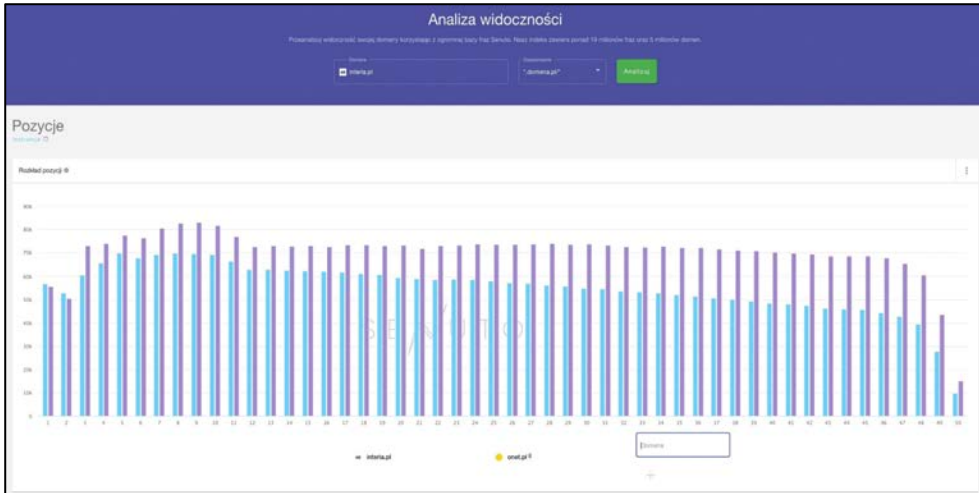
Analiza widoczności

Poznaj widoczność swojej domeny korzystając z ogromnej bazy fraz Senuto. Nasz indeks zawiera ponad 19 milionów fraz oraz 5 milionów domen.

Domena
interia.pl

Dopasowanie
*.domena.pl*

Analizuj

Pozycje
Instrukcja

Rozkład pozycji

90k
80k
70k
60k
50k
40k
30k
20k
10k
0

1 2 3 4 5 6 7 8 9 10 11 12 13 14 15 16 17 18 19 20 21 22 23 24 25 26 27 28 29 30 31 32 33 34 35 36 37 38 39 40 41 42 43 44 45 46 47 48 49 50

SENUTO

Domena

interia.pl

onet.pl

+